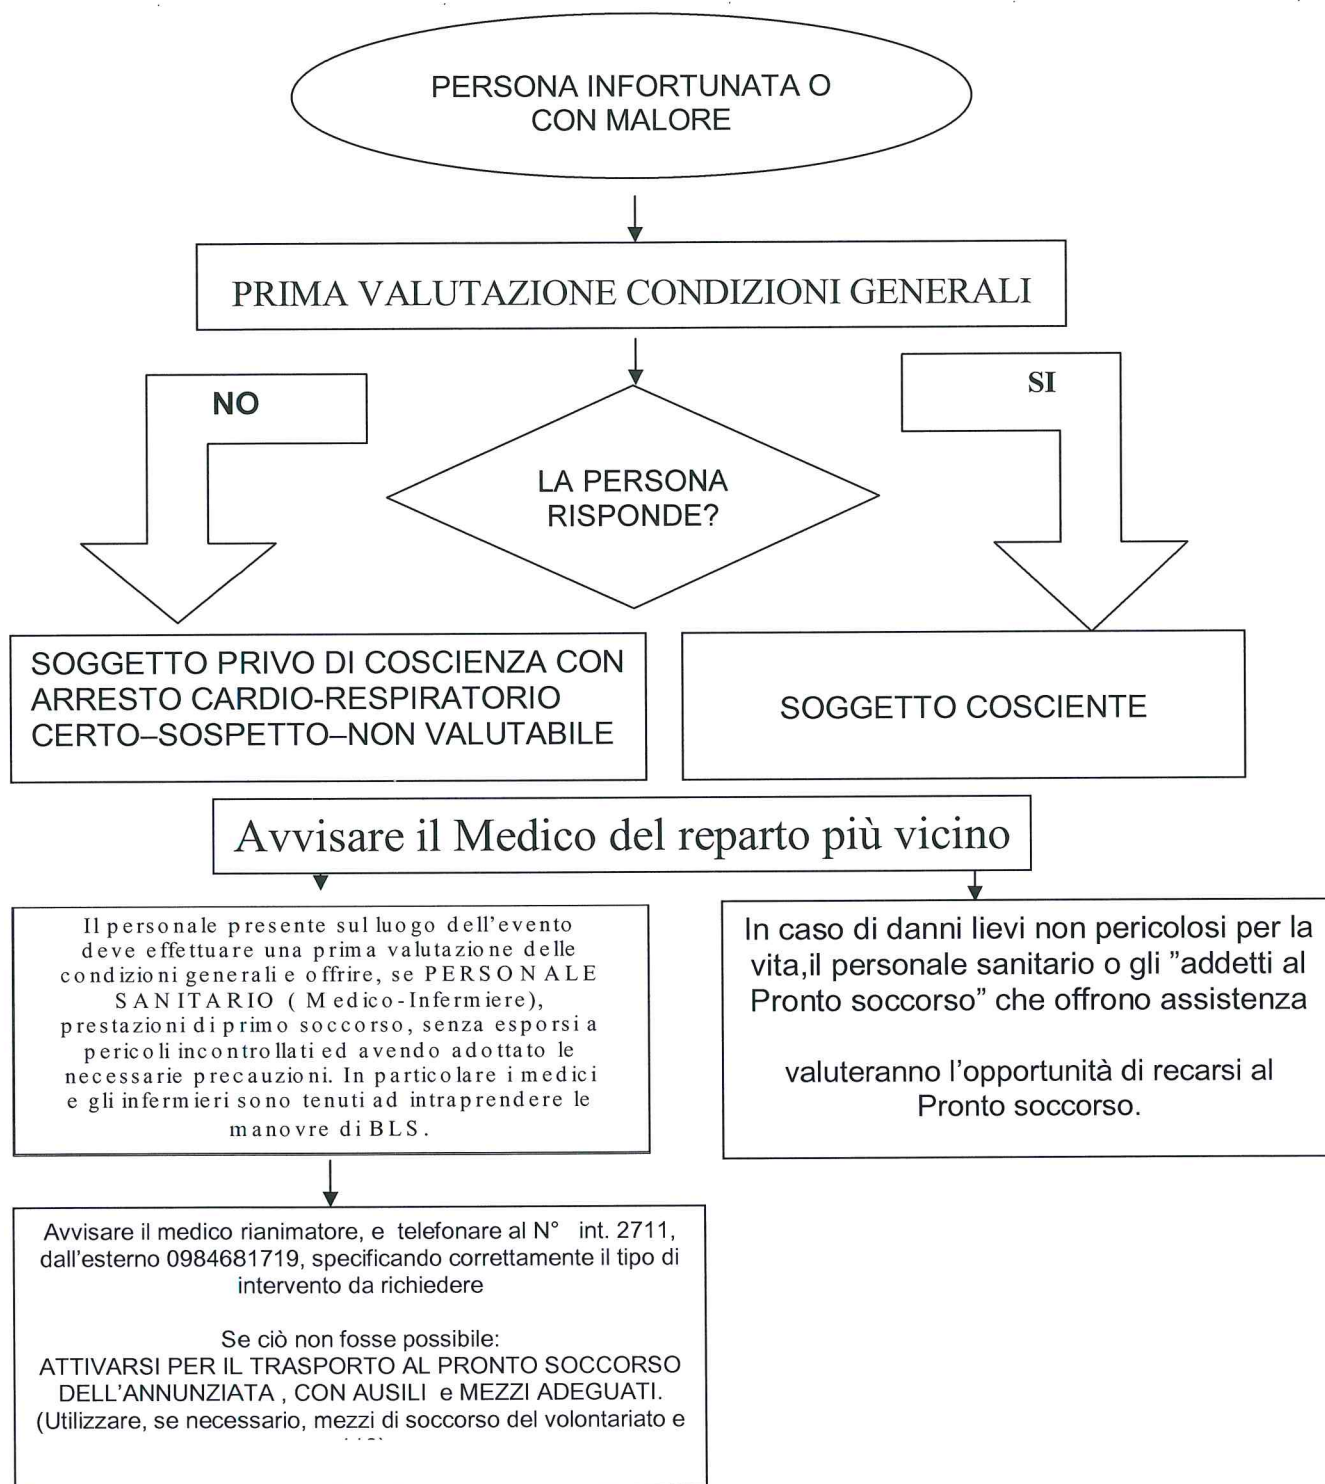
PERSONA INFORTUNATA O CON MALORE

PRIMA VALUTAZIONE CONDIZIONI GENERALI

NO

SI

LA PERSONA RISPONDE?

SOGGETTO PRIVO DI COSCIENZA CON ARRESTO CARDIO-RESPIRATORIO CERTO–SOSPETTO–NON VALUTABILE

SOGGETTO COSCIENTE

Avvisare il Medico del reparto più vicino

Il personale presente sul luogo dell'evento deve effettuare una prima valutazione delle condizioni generali e offrire, se PERSONALE SANITARIO ( Medico-Infermiere), prestazioni di primo soccorso, senza esporsi a pericoli incontrollati ed avendo adottato le necessarie precauzioni. In particolare i medici e gli infermieri sono tenuti ad intraprendere le manovre di BLS.

In caso di danni lievi non pericolosi per la vita,il personale sanitario o gli "addetti al Pronto soccorso" che offrono assistenza

valuteranno l'opportunità di recarsi al Pronto soccorso.

Avvisare il medico rianimatore, e telefonare al N° int. 2711, dall'esterno 0984681719, specificando correttamente il tipo di intervento da richiedere

Se ciò non fosse possibile:
ATTIVARSI PER IL TRASPORTO AL PRONTO SOCCORSO DELL'ANNUNZIATA , CON AUSILI e MEZZI ADEGUATI. (Utilizzare, se necessario, mezzi di soccorso del volontariato e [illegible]